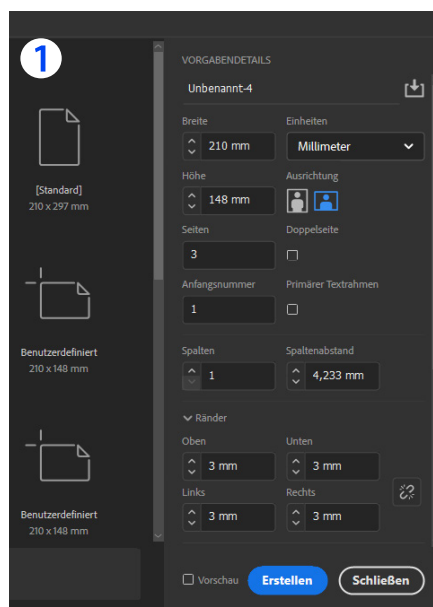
1

[Standard]
210 x 297 mm

Benutzerdefiniert
210 x 148 mm

Benutzerdefiniert
210 x 148 mm

VORGABENDETAILS

Unbenannt-4

Breite
210 mm

Einheiten
Millimeter

Höhe
148 mm

Ausrichtung

Seiten
3

Doppelseite

Anfangsnummer
1

Primärer Textrahmen

Spalten
1

Spaltenabstand
4,233 mm

Ränder

Oben
3 mm

Unten
3 mm

Links
3 mm

Rechts
3 mm

Vorschau

Erstellen

Schließen